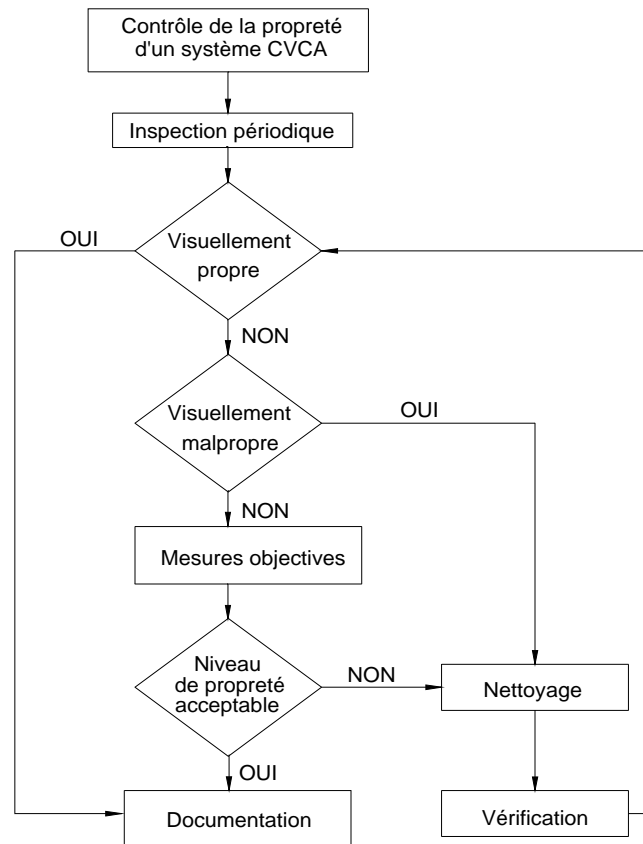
Contrôle de la propreté d'un système CVCA

Inspection périodique

OUI

Visuellement propre

NON

Visuellement malpropre

OUI

NON

Mesures objectives

Niveau de propreté acceptable

NON

Nettoyage

OUI

Documentation

Vérification